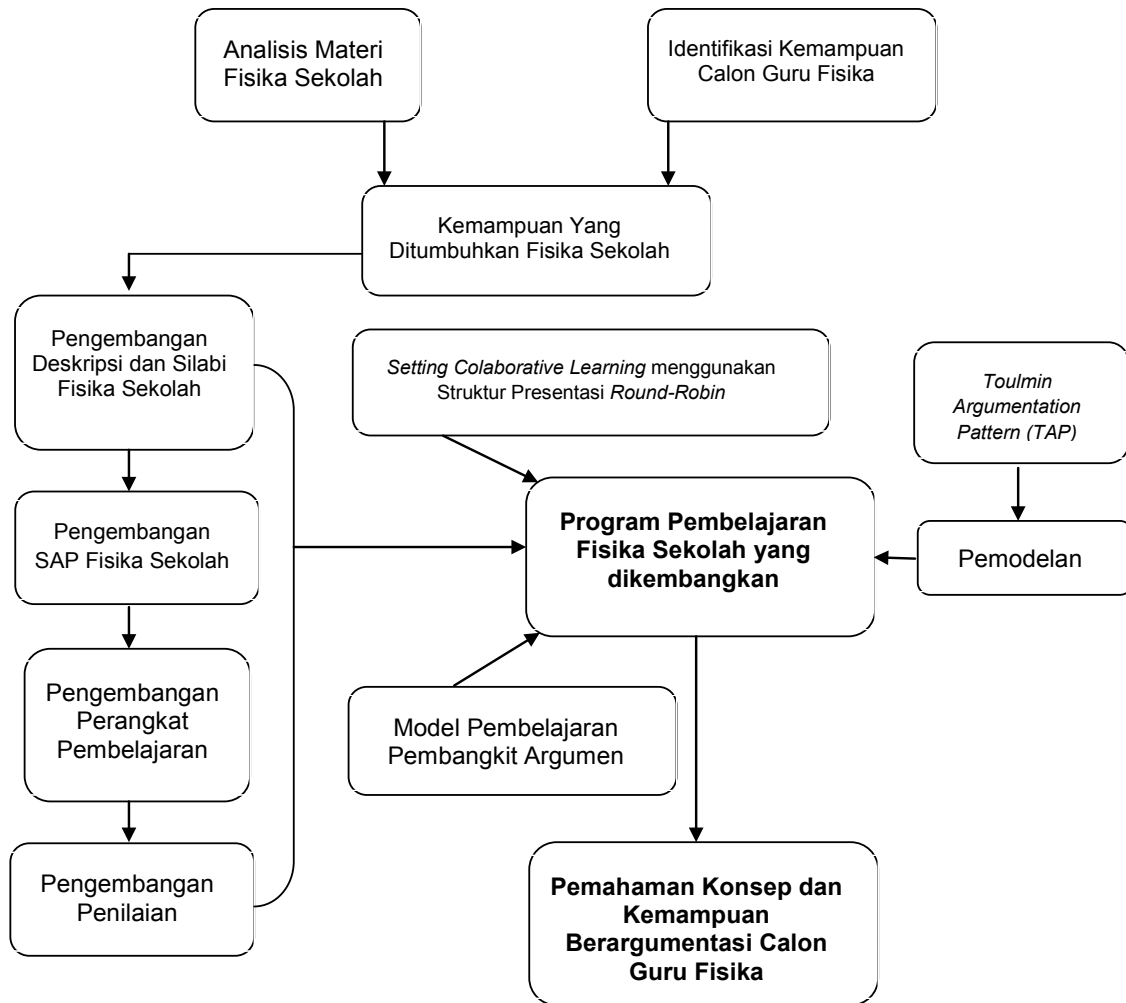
Analisis Materi Fisika Sekolah

Identifikasi Kemampuan Calon Guru Fisika

Kemampuan Yang Ditumbuhkan Fisika Sekolah

Pengembangan Deskripsi dan Silabi Fisika Sekolah

Setting Colaborative Learning menggunakan Struktur Presentasi Round-Robin

Toulmin Argumentation Pattern (TAP)

Pengembangan SAP Fisika Sekolah

Program Pembelajaran Fisika Sekolah yang dikembangkan

Pemodelan

Pengembangan Perangkat Pembelajaran

Model Pembelajaran Pembangkit Argumen

Pengembangan Penilaian

Pemahaman Konsep dan Kemampuan Berargumentasi Calon Guru Fisika